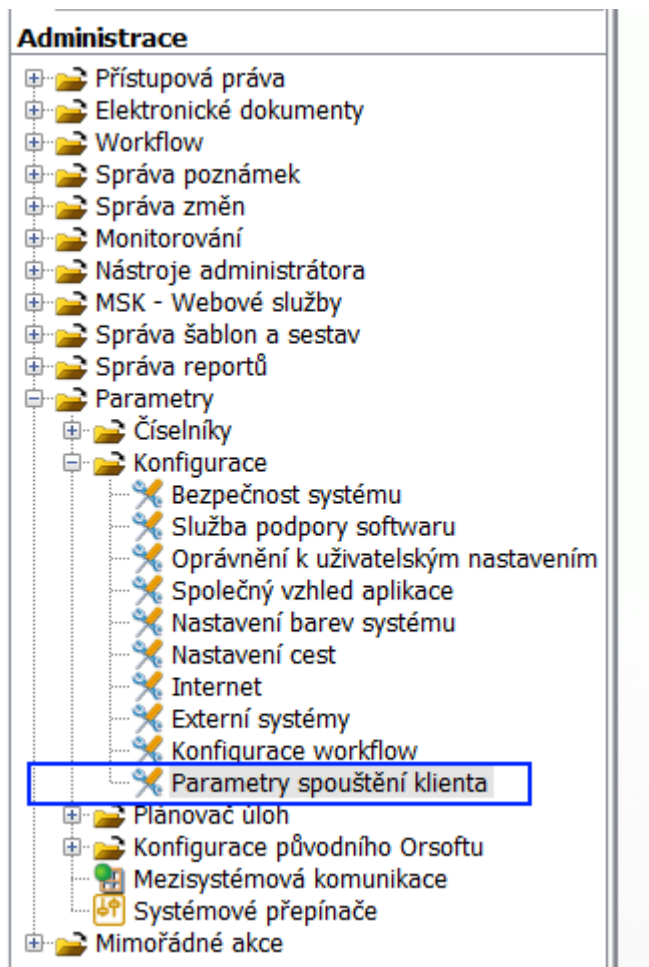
Administrace
Přístupová práva
Elektronické dokumenty
Workflow
Správa poznámek
Správa změn
Monitorování
Nástroje administrátora
MSK - Webové služby
Správa šablon a sestav
Správa reportů
Parametry
Číselníky
Konfigurace
Bezpečnost systému
Služba podpory softwaru
Oprávnění k uživatelským nastavením
Společný vzhled aplikace
Nastavení barev systému
Nastavení cest
Internet
Externí systémy
Konfigurace workflow
Parametry spouštění klienta
Plánovač úloh
Konfigurace původního Orsoftu
Mezisystémová komunikace
Systémové přepínače
Mimořádné akce